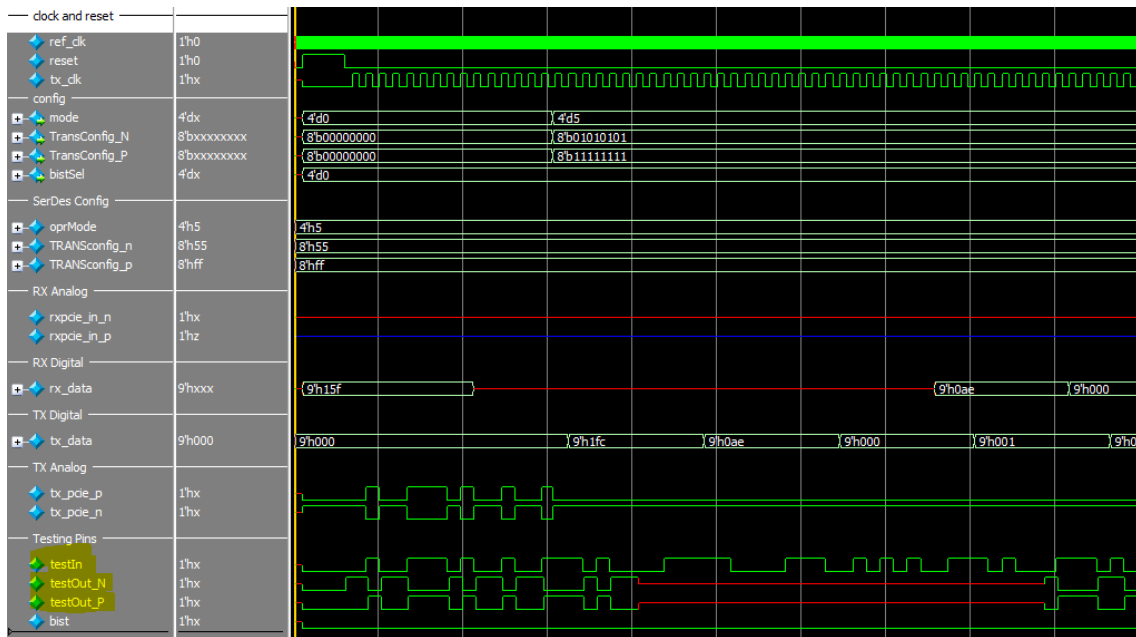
clock and reset
ref_clk 1'h0
reset 1'h0
tx_clk 1'hx
config
mode 4'dx
TransConfig_N 8'bxxxxxxxx
TransConfig_P 8'bxxxxxxxx
bistSel 4'dx
SerDes Config
oprMode 4'h5
TRANSconfig_n 8'h55
TRANSconfig_p 8'hff
RX Analog
rxpcie_in_n 1'hx
rxpcie_in_p 1'hz
RX Digital
rx_data 9'hxxx
TX Digital
tx_data 9'h000
TX Analog
tx_pcie_p 1'hx
tx_pcie_n 1'hx
Testing Pins
testIn 1'hx
testOut_N 1'hx
testOut_P 1'hx
bist 1'hx

4'd0
4'd5
8'b00000000
8'b01010101
8'b00000000
8'b11111111
4'd0
4'h5
8'h55
8'hff
9'h15f
9'h0ae
9'h000
9'h000
9'h1fc
9'h0ae
9'h000
9'h001
9'h0